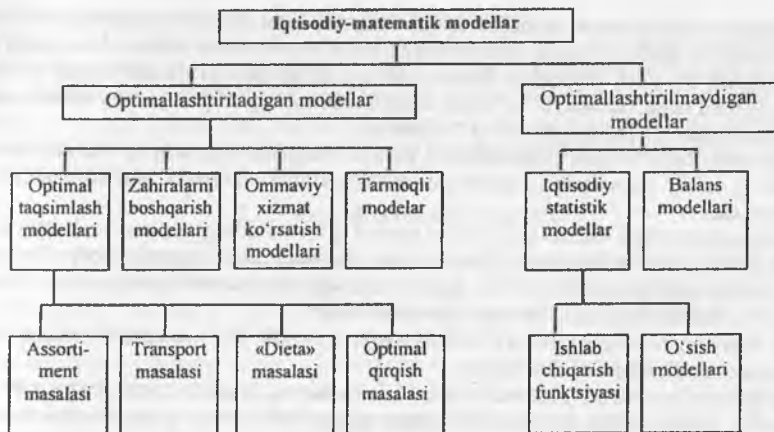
Iqtisodiy-matematik modellar

Optimallashtiriladigan modellar

Optimallashtirilmaydigan modellar

Optimal taqsimlash modellari

Zahiralarni boshqarish modellari

Ommaviy xizmat ko'rsatish modellari

Tarmoqli modelar

Iqtisodiy statistik modellar

Balans modellari

Assortiment masalasi

Transport masalasi

«Dieta» masalasi

Optimal qirqish masalasi

Ishlab chiqarish funktsiyasi

O'sish modellari